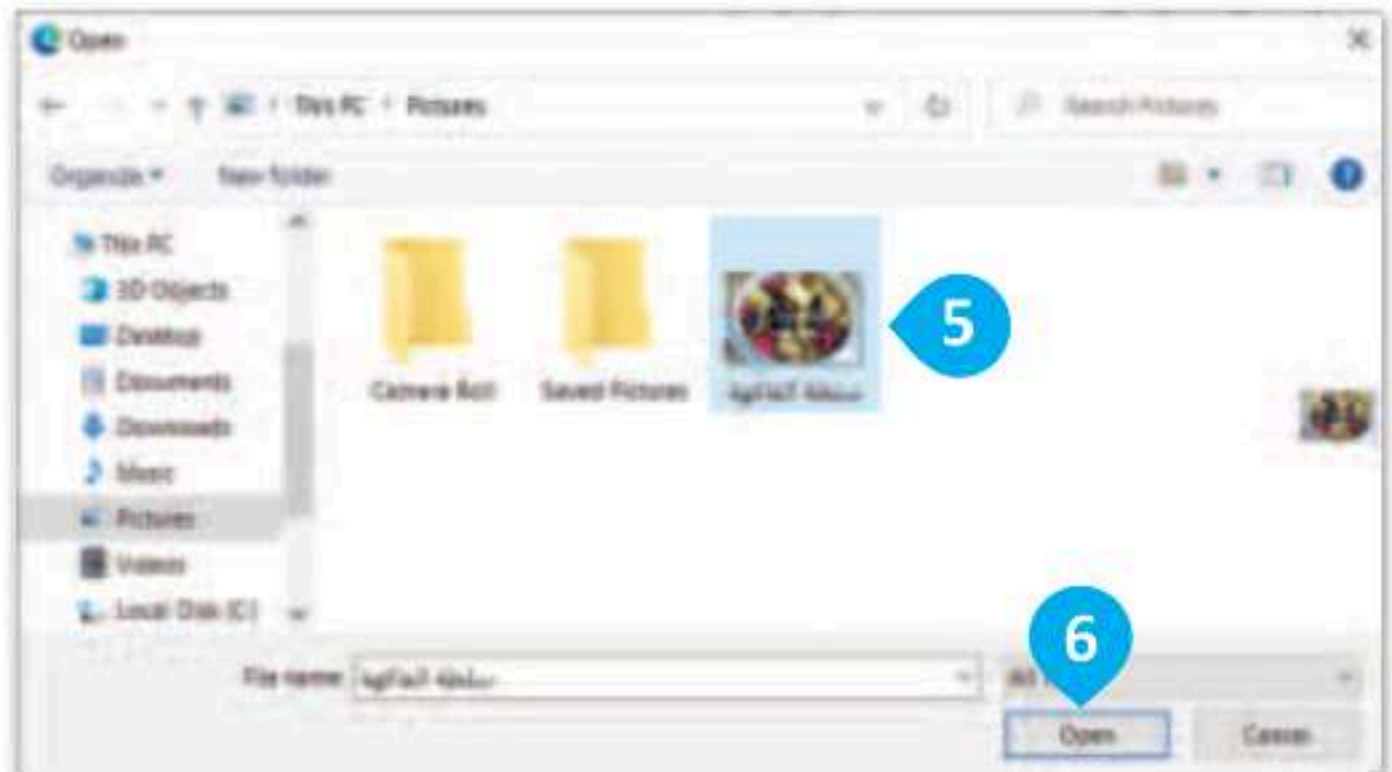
Open

This PC › Pictures

Search Pictures

Organize ▾ New folder

This PC
3D Objects
Desktop
Documents
Downloads
Music
Pictures
Videos
Local Disk (C:)

Camera Roll
Saved Pictures
سلطة الفواكه

5

6

File name: سلطة الفواكه

All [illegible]

Open
Cancel